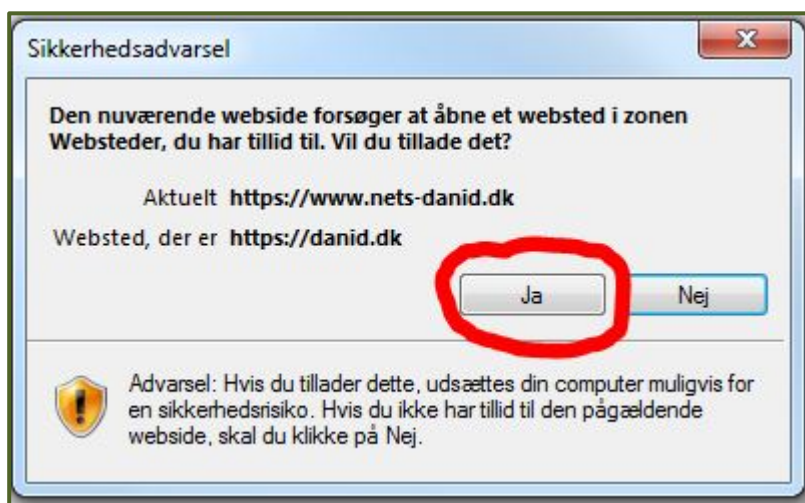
Sikkerhedsadvarsel

Den nuværende webside forsøger at åbne et websted i zonen Websteder, du har tillid til. Vil du tillade det?

Aktuelt https://www.nets-danid.dk

Websted, der er https://danid.dk

Ja

Nej

Advarsel: Hvis du tillader dette, udsættes din computer muligvis for en sikkerhedsrisiko. Hvis du ikke har tillid til den pågældende webside, skal du klikke på Nej.